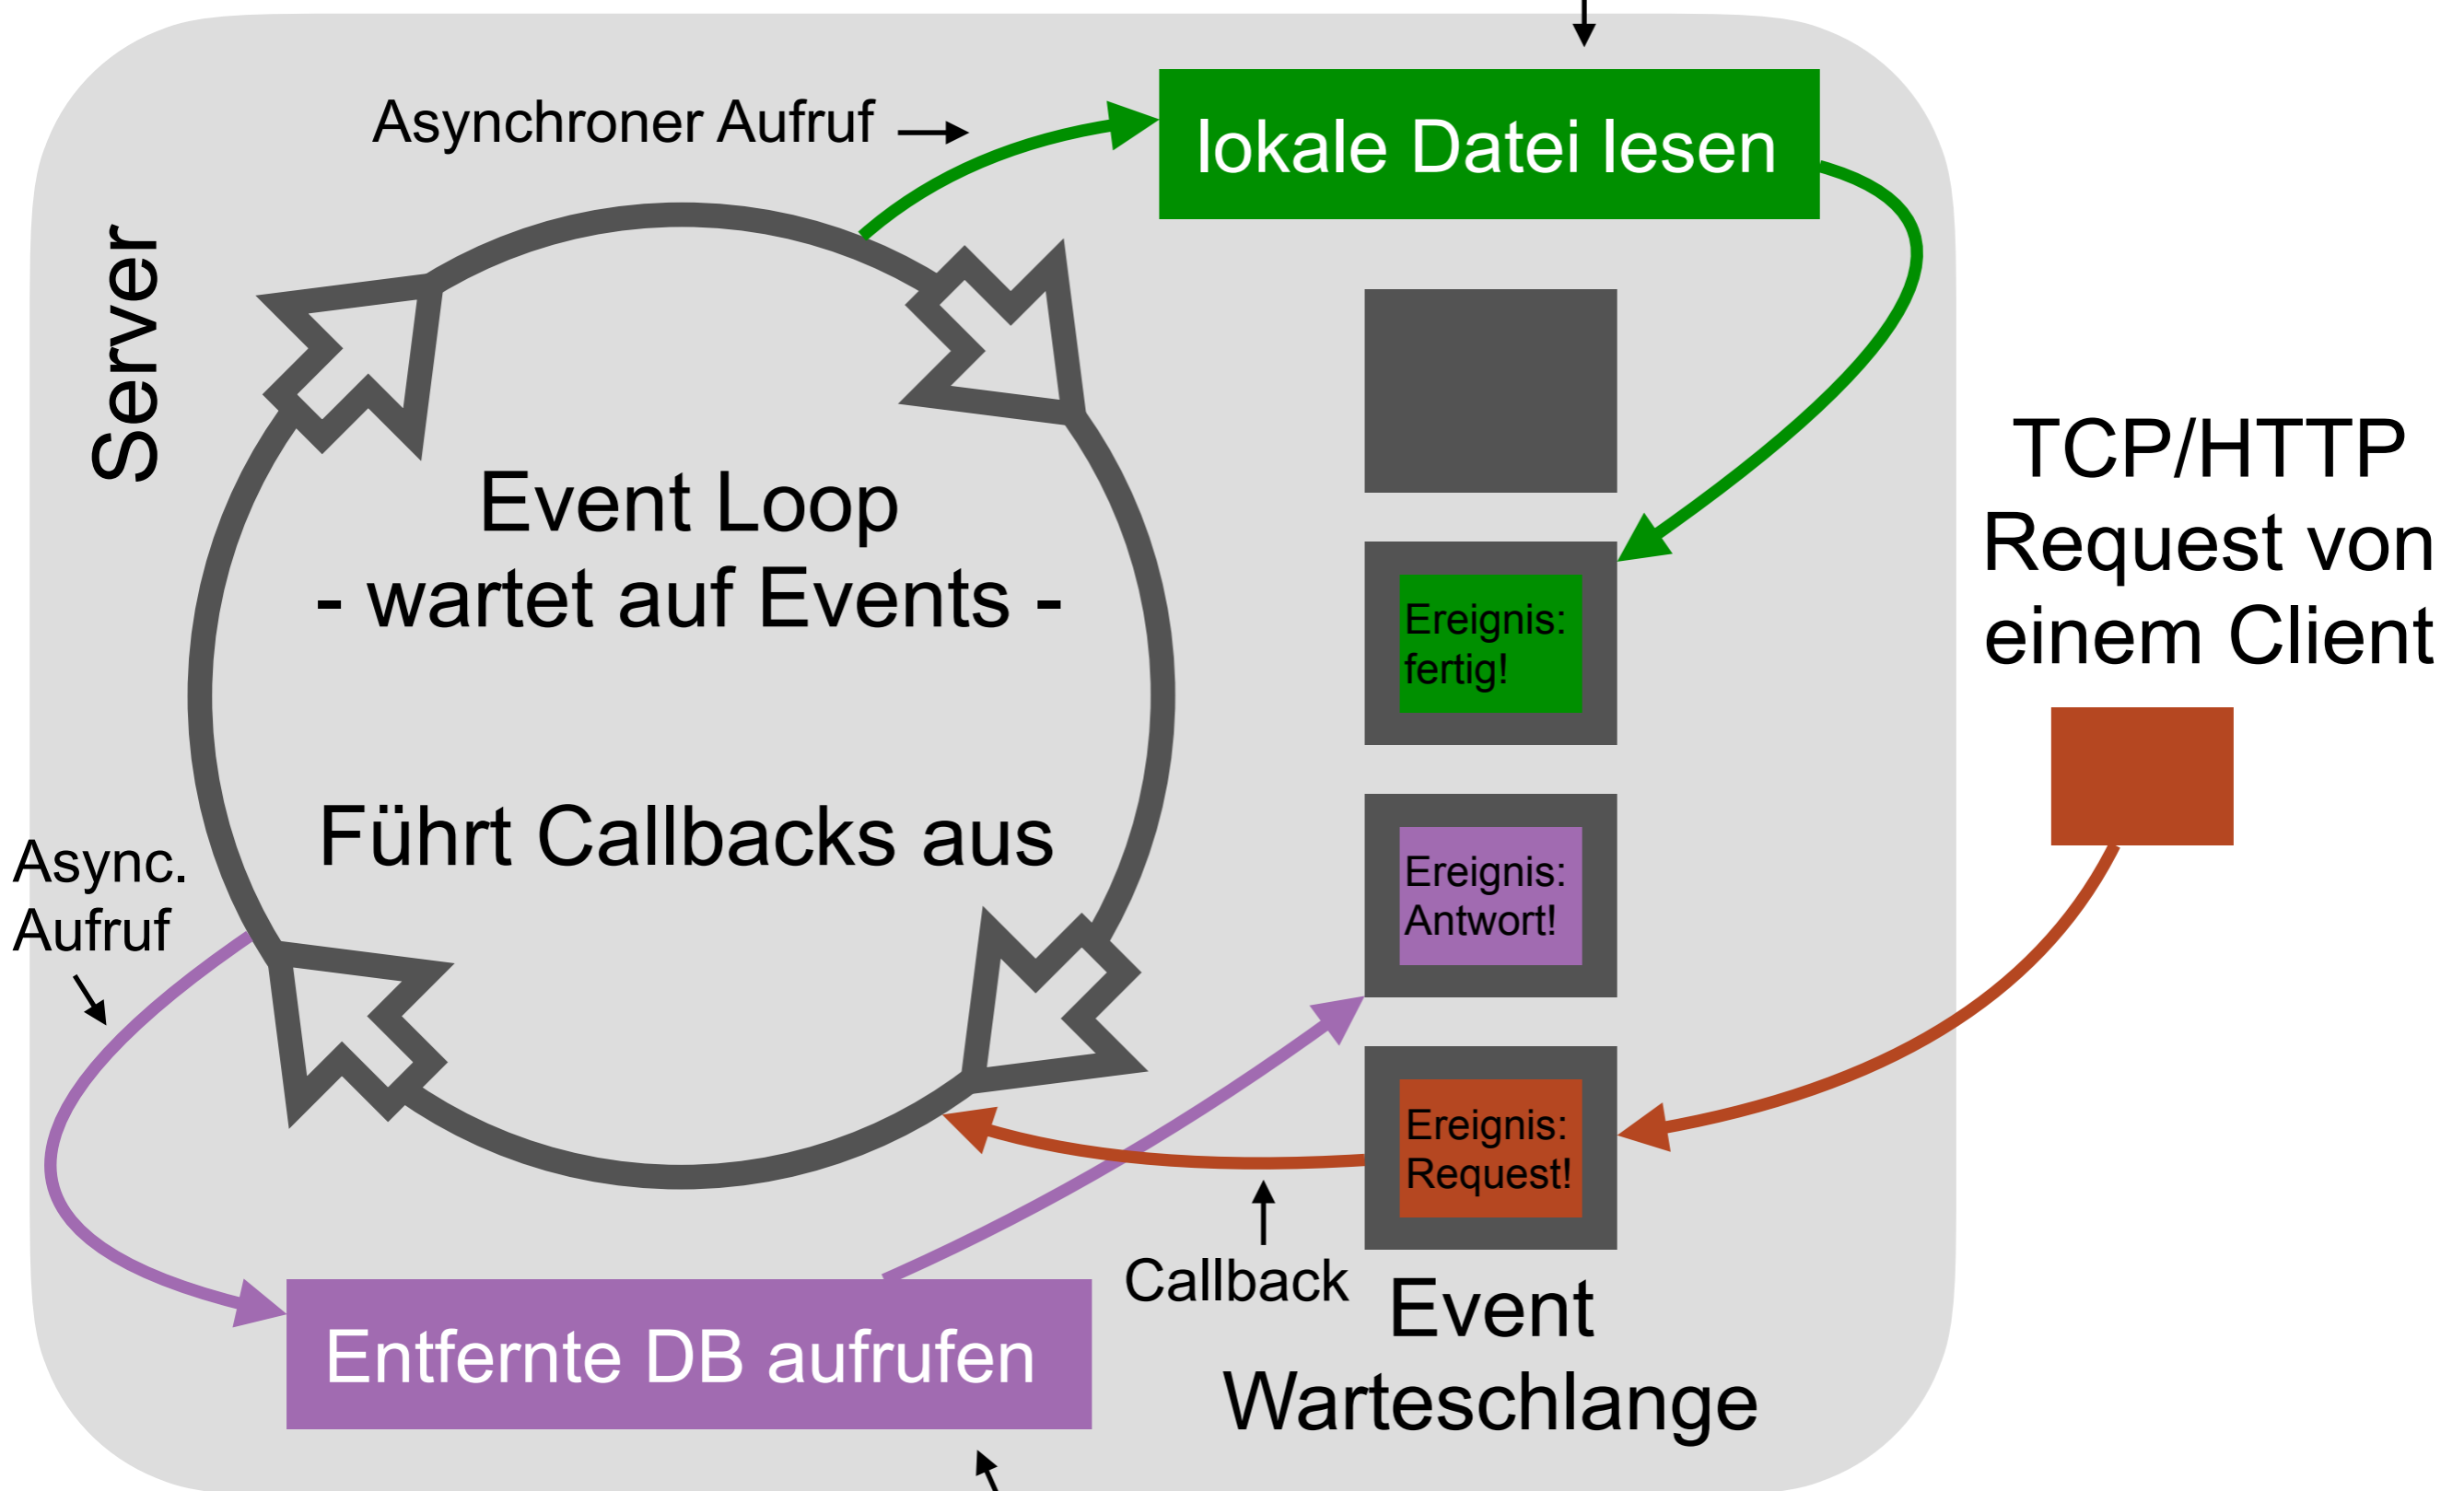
Server

Asynchroner Aufruf

lokale Datei lesen

Event Loop
- wartet auf Events -

Führt Callbacks aus

Ereignis: fertig!

Ereignis: Antwort!

Ereignis: Request!

TCP/HTTP Request von einem Client

Async. Aufruf

Callback

Event Warteschlange

Entfernte DB aufrufen